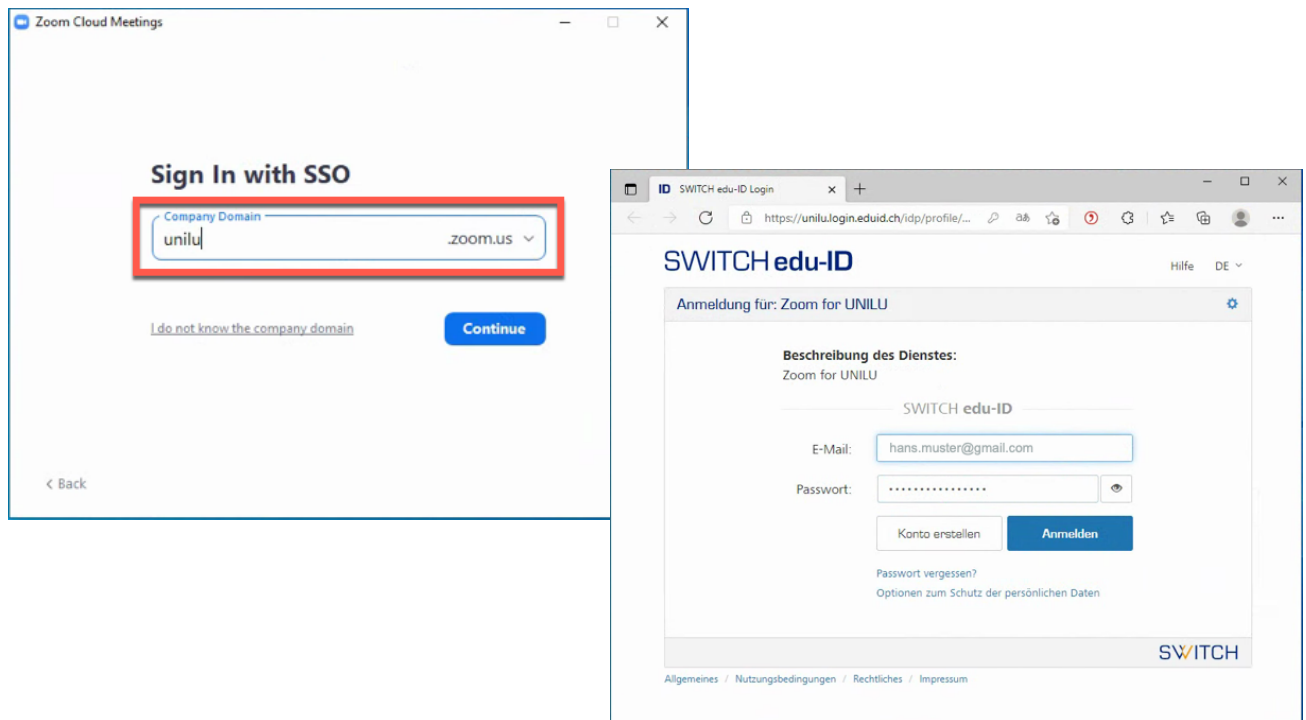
Zoom Cloud Meetings

Sign In with SSO

Company Domain
unilu .zoom.us

I do not know the company domain

Continue

< Back

ID SWITCH edu-ID Login ×

https://unilu.login.eduid.ch/idp/profile/...

SWITCH edu-ID

Hilfe DE

Anmeldung für: Zoom for UNILU

Beschreibung des Dienstes:
Zoom for UNILU

SWITCH edu-ID

E-Mail: hans.muster@gmail.com

Passwort: ••••••••••••••••

Konto erstellen

Anmelden

Passwort vergessen?
Optionen zum Schutz der persönlichen Daten

SWITCH

Allgemeines / Nutzungsbedingungen / Rechtliches / Impressum